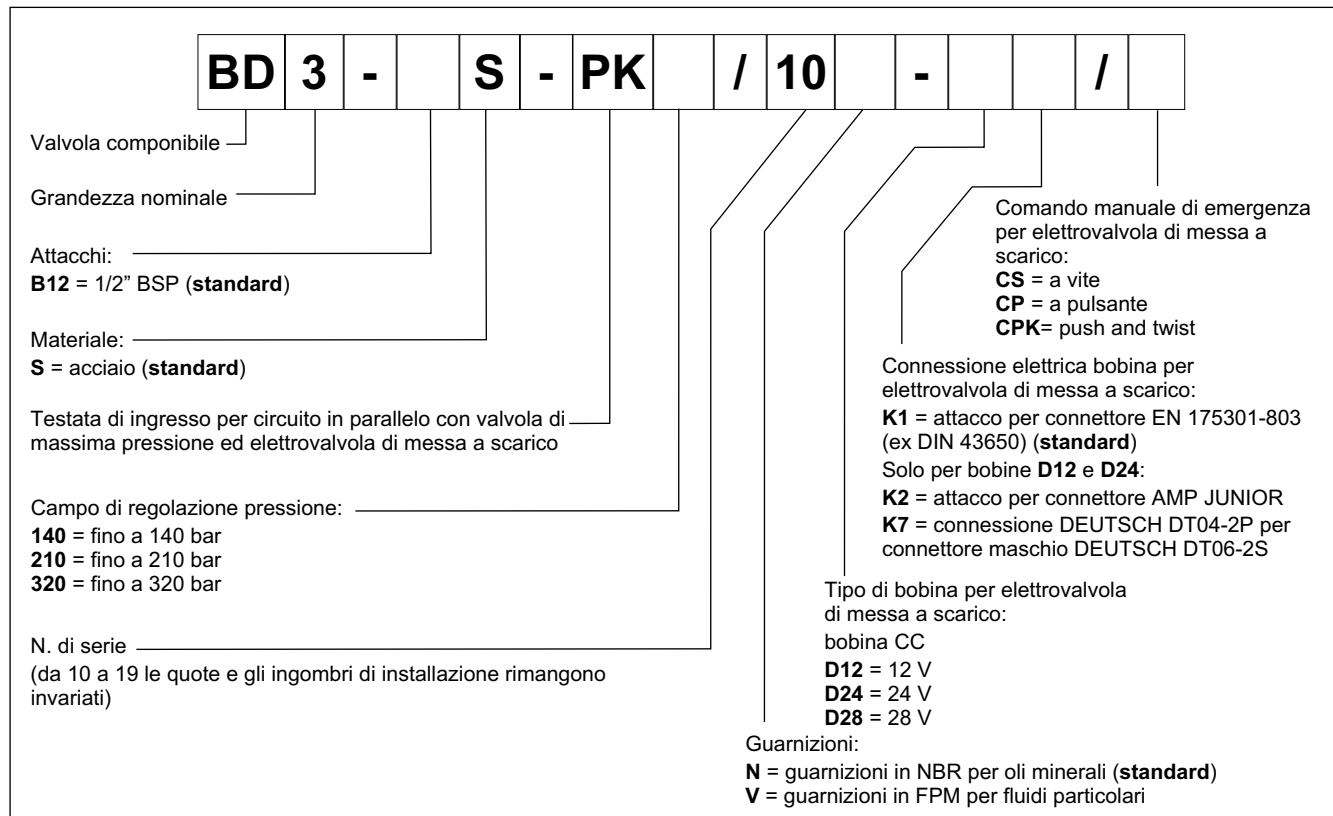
| BD | 3 | - | | S | - | PK | | / | 10 | | - | | | / | |
|---|---|---|---|---|---|---|---|---|---|---|---|---|---|---|---|

Valvola componibile

Grandezza nominale

Attacchi:
**B12** = 1/2" BSP (**standard**)

Materiale:
**S** = acciaio (**standard**)

Testata di ingresso per circuito in parallelo con valvola di massima pressione ed elettrovalvola di messa a scarico

Campo di regolazione pressione:
**140** = fino a 140 bar
**210** = fino a 210 bar
**320** = fino a 320 bar

N. di serie
(da 10 a 19 le quote e gli ingombri di installazione rimangono invariati)

Comando manuale di emergenza per elettrovalvola di messa a scarico:
**CS** = a vite
**CP** = a pulsante
**CPK**= push and twist

Connessione elettrica bobina per elettrovalvola di messa a scarico:
**K1** = attacco per connettore EN 175301-803 (ex DIN 43650) (**standard**)
Solo per bobine **D12** e **D24**:
**K2** = attacco per connettore AMP JUNIOR
**K7** = connessione DEUTSCH DT04-2P per connettore maschio DEUTSCH DT06-2S

Tipo di bobina per elettrovalvola di messa a scarico:
bobina CC
**D12** = 12 V
**D24** = 24 V
**D28** = 28 V

Guarnizioni:
**N** = guarnizioni in NBR per oli minerali (**standard**)
**V** = guarnizioni in FPM per fluidi particolari